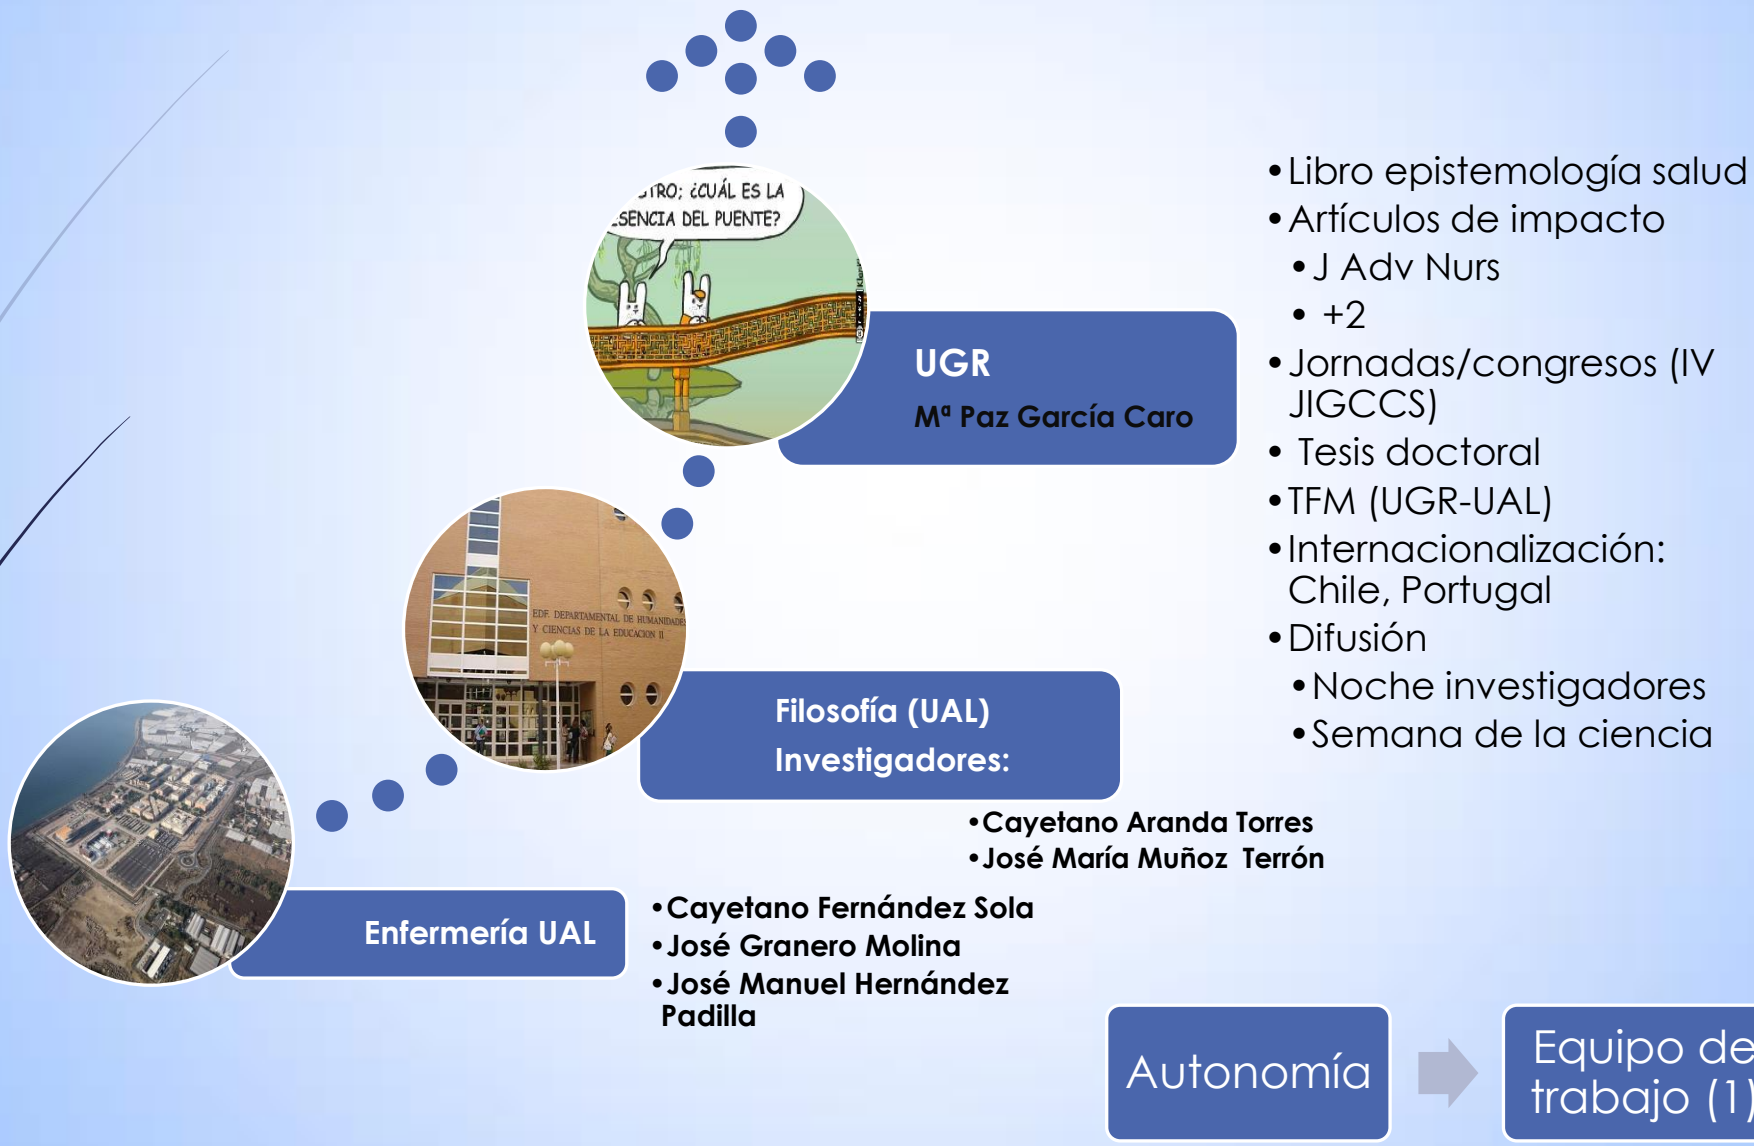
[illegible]TRO; ¿CUÁL ES LA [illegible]SENCIA DEL PUENTE?

UGR

Mª Paz García Caro

- Libro epistemología salud
- Artículos de impacto
  - J Adv Nurs
  - +2
- Jornadas/congresos (IV JIGCCS)
- Tesis doctoral
- TFM (UGR-UAL)
- Internacionalización: Chile, Portugal
- Difusión
  - Noche investigadores
  - Semana de la ciencia

EDF. DEPARTAMENTAL DE HUMANIDADES Y CIENCIAS DE LA EDUCACION II

Filosofía (UAL)

Investigadores:

- Cayetano Aranda Torres
- José María Muñoz Terrón

Enfermería UAL

- Cayetano Fernández Sola
- José Granero Molina
- José Manuel Hernández Padilla

Autonomía

Equipo de trabajo (1)